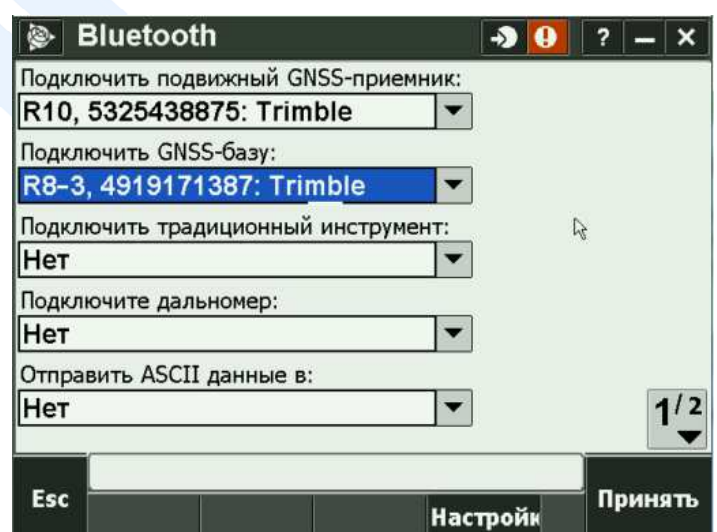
Bluetooth

? — ×

Подключить подвижный GNSS-приемник:
R10, 5325438875: Trimble

Подключить GNSS-базу:
R8-3, 4919171387: Trimble

Подключить традиционный инструмент:
Нет

Подключите дальномер:
Нет

Отправить ASCII данные в:
Нет

1/2

Esc

Настройк

Принять